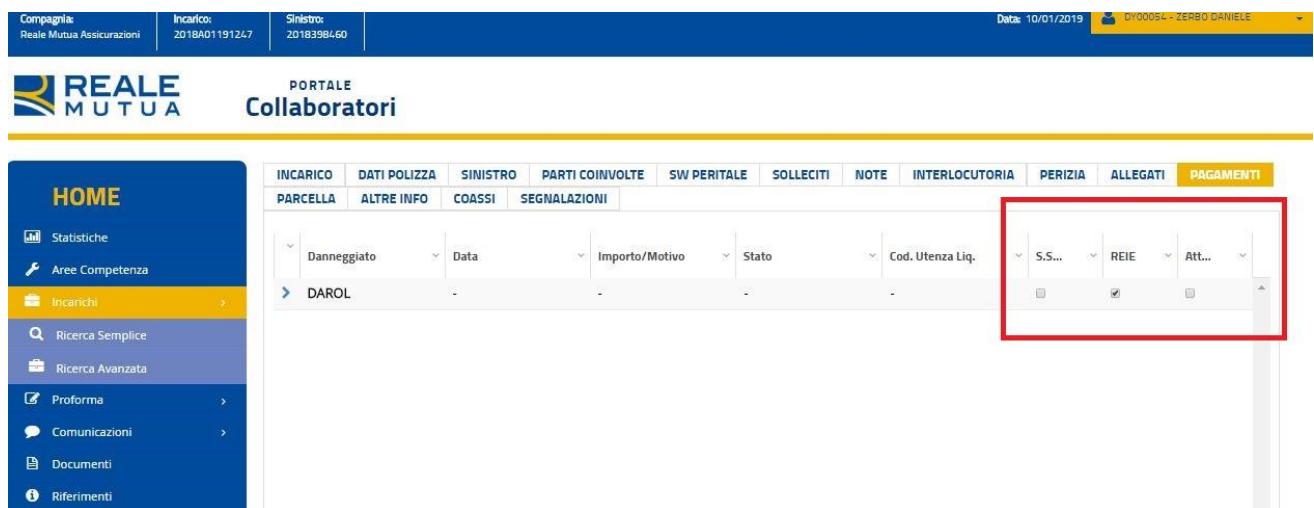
Compagnia: Reale Mutua Assicurazioni | Incarico: 2018A01191247 | Sinistro: 2018398460 | Data: 10/01/2019 | DY00054 - ZERBO DANIELE

REALE MUTUA

PORTALE Collaboratori

HOME

Statistiche
Aree Competenza
Incarichi
Ricerca Semplice
Ricerca Avanzata
Proforma
Comunicazioni
Documenti
Riferimenti

INCARICO | DATI POLIZZA | SINISTRO | PARTI COINVOLTE | SW PERITALE | SOLLECITI | NOTE | INTERLOCUTORIA | PERIZIA | ALLEGATI | PAGAMENTI
PARCELLA | ALTRE INFO | COASSI | SEGNALAZIONI

| Danneggiato | Data | Importo/Motivo | Stato | Cod. Utenza Liq. | S.S... | REIE | Att... |
|---|---|---|---|---|---|---|---|
| DAROL | - | - | - | - | ☐ | ☑ | ☐ |